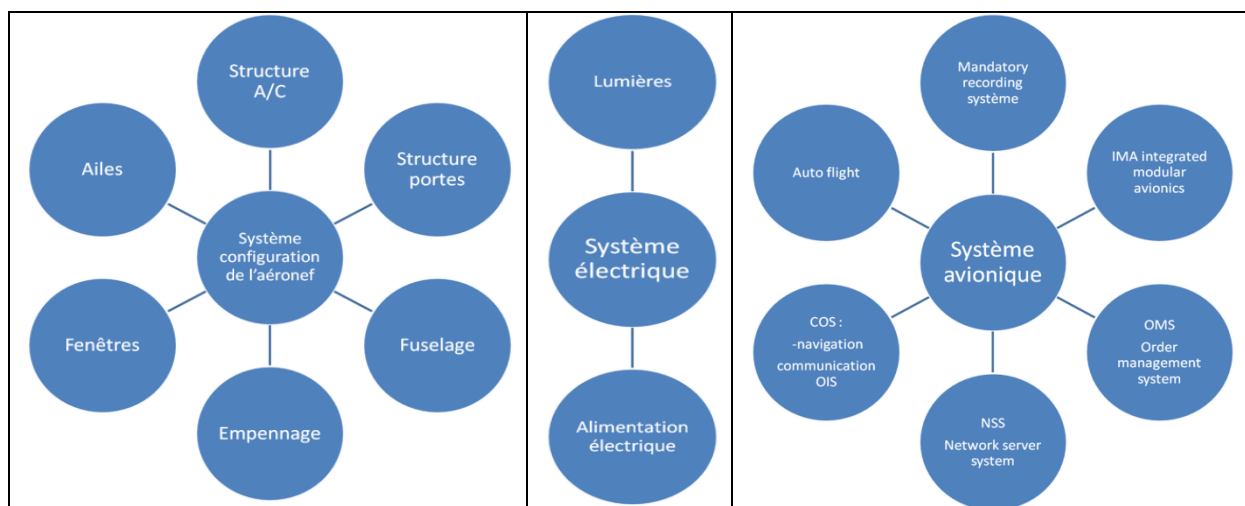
Structure A/C

Ailes

Structure portes

Système configuration de l'aéronef

Fenêtres

Fuselage

Empennage

Lumières

Système électrique

Alimentation électrique

Mandatory recording système

Auto flight

IMA integrated modular avionics

Système avionique

COS : -navigation communication OIS

OMS Order management system

NSS Network server system